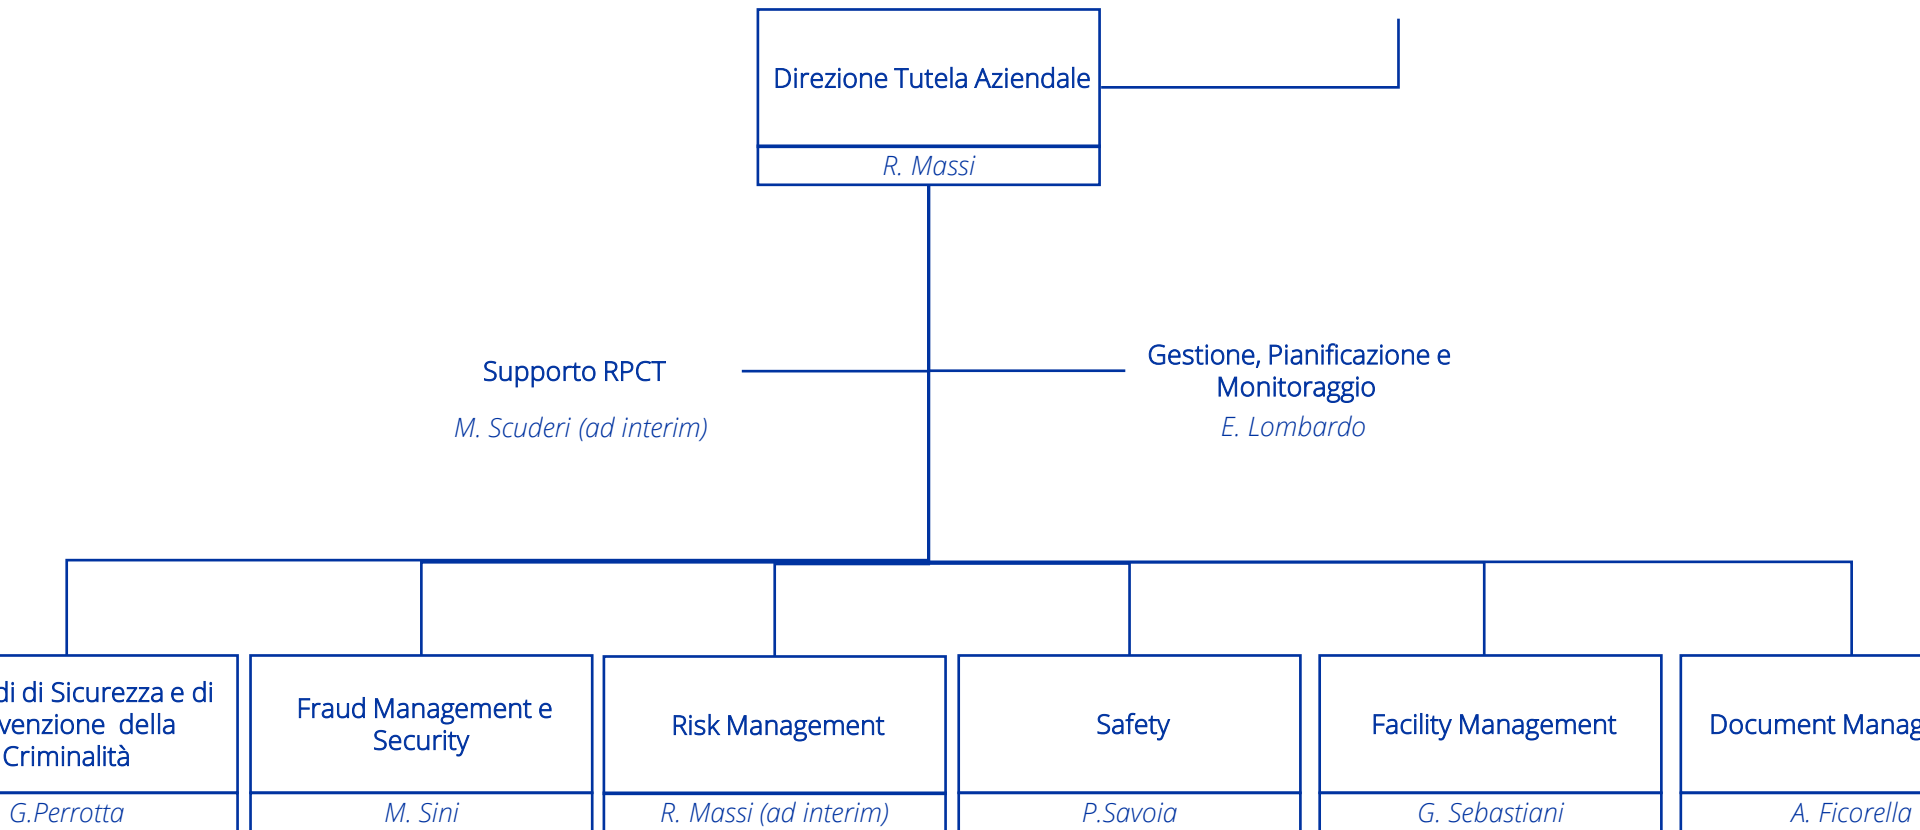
Direzione Tutela Aziendale

R. Massi

Supporto RPCT

M. Scuderi (ad interim)

Gestione, Pianificazione e Monitoraggio

E. Lombardo

di di Sicurezza e di venzione della Criminalità

G.Perrotta

Fraud Management e Security

M. Sini

Risk Management

R. Massi (ad interim)

Safety

P.Savoia

Facility Management

G. Sebastiani

Document Manag

A. Ficorella